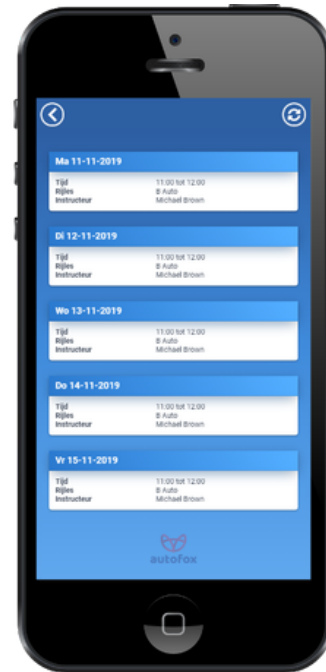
Ma 11-11-2019

Tijd 11:00 tot 12:00
Rijles B Auto
Instructeur Michael Brown

Di 12-11-2019

Tijd 11:00 tot 12:00
Rijles B Auto
Instructeur Michael Brown

Wo 13-11-2019

Tijd 11:00 tot 12:00
Rijles B Auto
Instructeur Michael Brown

Do 14-11-2019

Tijd 11:00 tot 12:00
Rijles B Auto
Instructeur Michael Brown

Vr 15-11-2019

Tijd 11:00 tot 12:00
Rijles B Auto
Instructeur Michael Brown

autofox